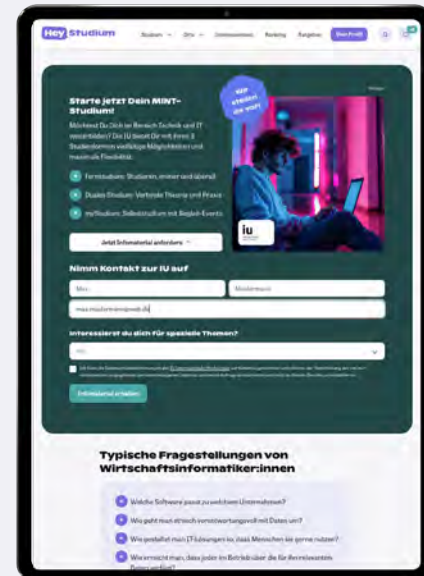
Hey Studium

Studium ⌄ Orte ⌄ Unternehmen Ranking Ratgeber Mein Profil

Anzeige

NEU erstellt ... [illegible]

Starte jetzt Dein MINT-Studium!

Möchtest Du Dich im Bereich Technik und IT weiterbilden? Die IU bietet Dir mit ihren 3 Studienformen vielfältige Möglichkeiten und maximale Flexibilität.

Fernstudium: Studieren, immer und überall

Duales Studium: Verbinde Theorie und Praxis

myStudium: Selbststudium mit Beglei-Events

iu

Jetzt Infomaterial anfordern ⌄

Nimm Kontakt zur IU auf

Max

Mustermann

max.mustermann@web.de

Interessierst du dich für spezielle Themen?

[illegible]

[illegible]

Infomaterial erhalten

Typische Fragestellungen von Wirtschaftsinformatiker:innen

Welche Software passt zu welchem Unternehmen?

Wie geht man ethisch verantwortungsvoll mit Daten um?

Wie gestaltet man IT-Lösungen so, dass Menschen sie gerne nutzen?

Wie ermöglicht man, dass jeder im Betrieb über die für ihn relevanten Daten verfügt?